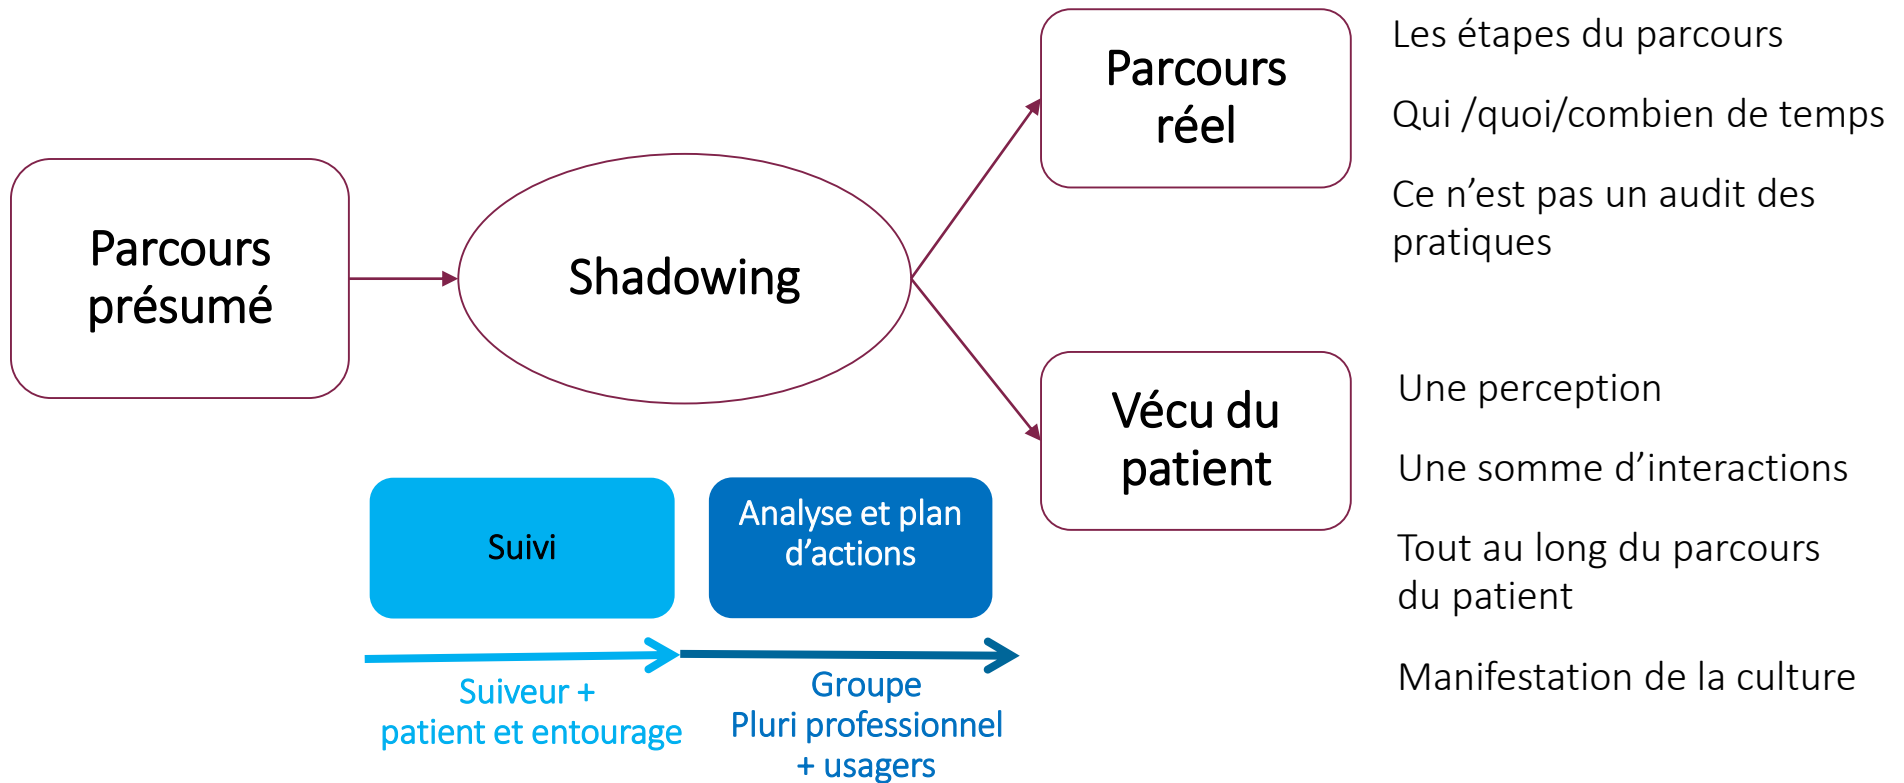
Parcours présumé

Shadowing

Parcours réel

Les étapes du parcours

Qui /quoi/combien de temps

Ce n’est pas un audit des pratiques

Vécu du patient

Une perception

Une somme d’interactions

Tout au long du parcours du patient

Manifestation de la culture

Suivi

Analyse et plan d’actions

Suiveur + patient et entourage

Groupe Pluri professionnel + usagers